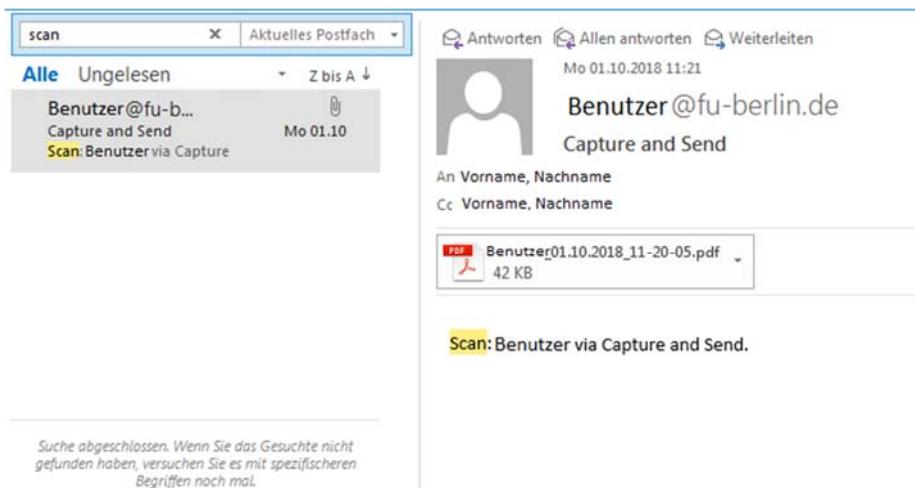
scan ✕ Aktuelles Postfach

Alle Ungelesen Z bis A ↓

Benutzer@fu-b...
Capture and Send Mo 01.10
Scan: Benutzer via Capture

Suche abgeschlossen. Wenn Sie das Gesuchte nicht gefunden haben, versuchen Sie es mit spezifischeren Begriffen noch mal.

Antworten Allen antworten Weiterleiten

Mo 01.10.2018 11:21

Benutzer @fu-berlin.de

Capture and Send

An Vorname, Nachname

Cc Vorname, Nachname

PDF Benutzer01.10.2018_11-20-05.pdf
42 KB

Scan: Benutzer via Capture and Send.